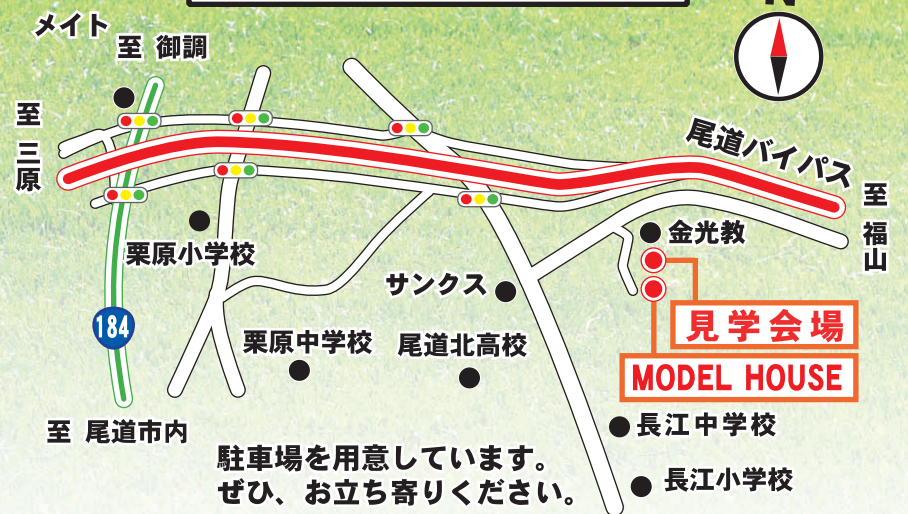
メイト
至 御調
至
三原
尾道バイパス
至
福山
金光教
栗原小学校
サンクス
見学会場
栗原中学校
尾道北高校
MODEL HOUSE
184
長江中学校
至 尾道市内
駐車場を用意しています。
ぜひ、お立ち寄りください。
長江小学校